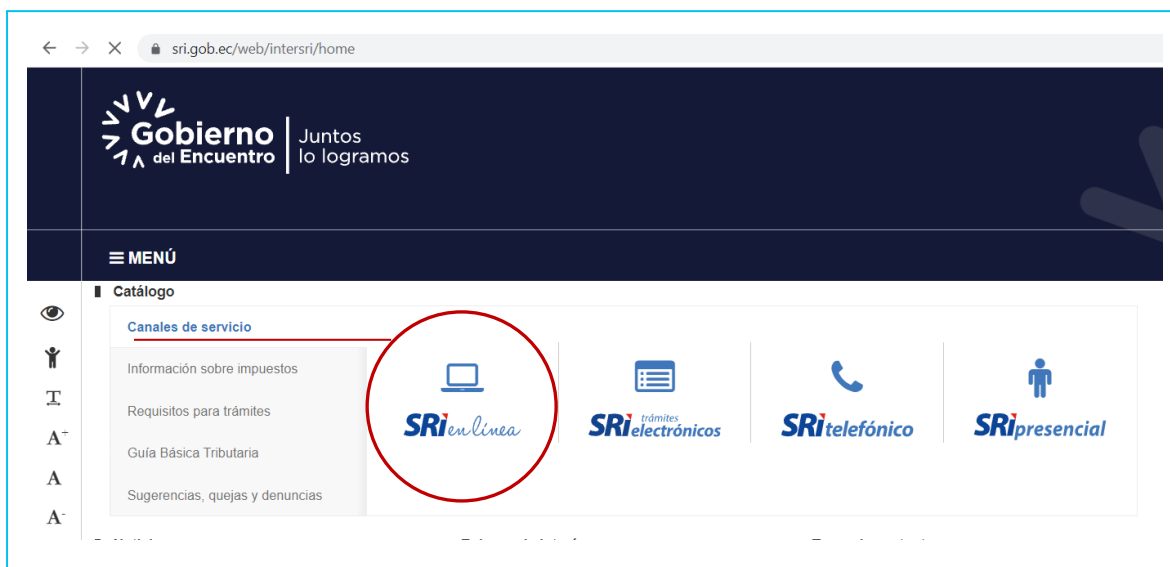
sri.gob.ec/web/intersri/home

Gobierno del Encuentro | Juntos lo logramos

MENÚ

Catálogo

Canales de servicio

Información sobre impuestos

Requisitos para trámites

Guía Básica Tributaria

Sugerencias, quejas y denuncias

T
A+
A
A-

SRI en línea

SRI trámites electrónicos

SRI telefónico

SRI presencial

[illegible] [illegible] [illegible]